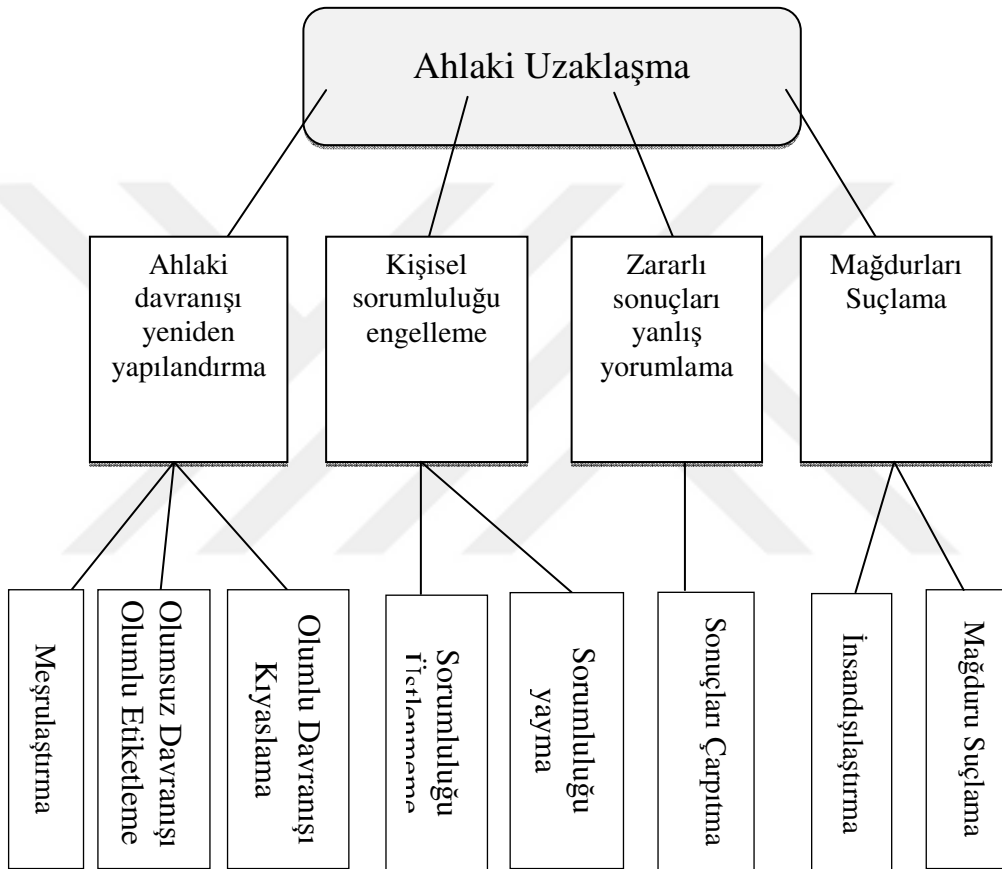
Ahlaki Uzaklaşma

Ahlaki davranışı yeniden yapılandırma

Kişisel sorumluluğu engelleme

Zararlı sonuçları yanlış yorumlama

Mağdurları Suçlama

Meşrulaştırma

Olumsuz Davranışı Olumlu Etiketleme

Olumlu Davranışı Kıyaslama

Sorumluluğu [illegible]

Sorumluluğu yayma

Sonuçları Çarpıtma

İnsandışılaştırma

Mağduru Suçlama